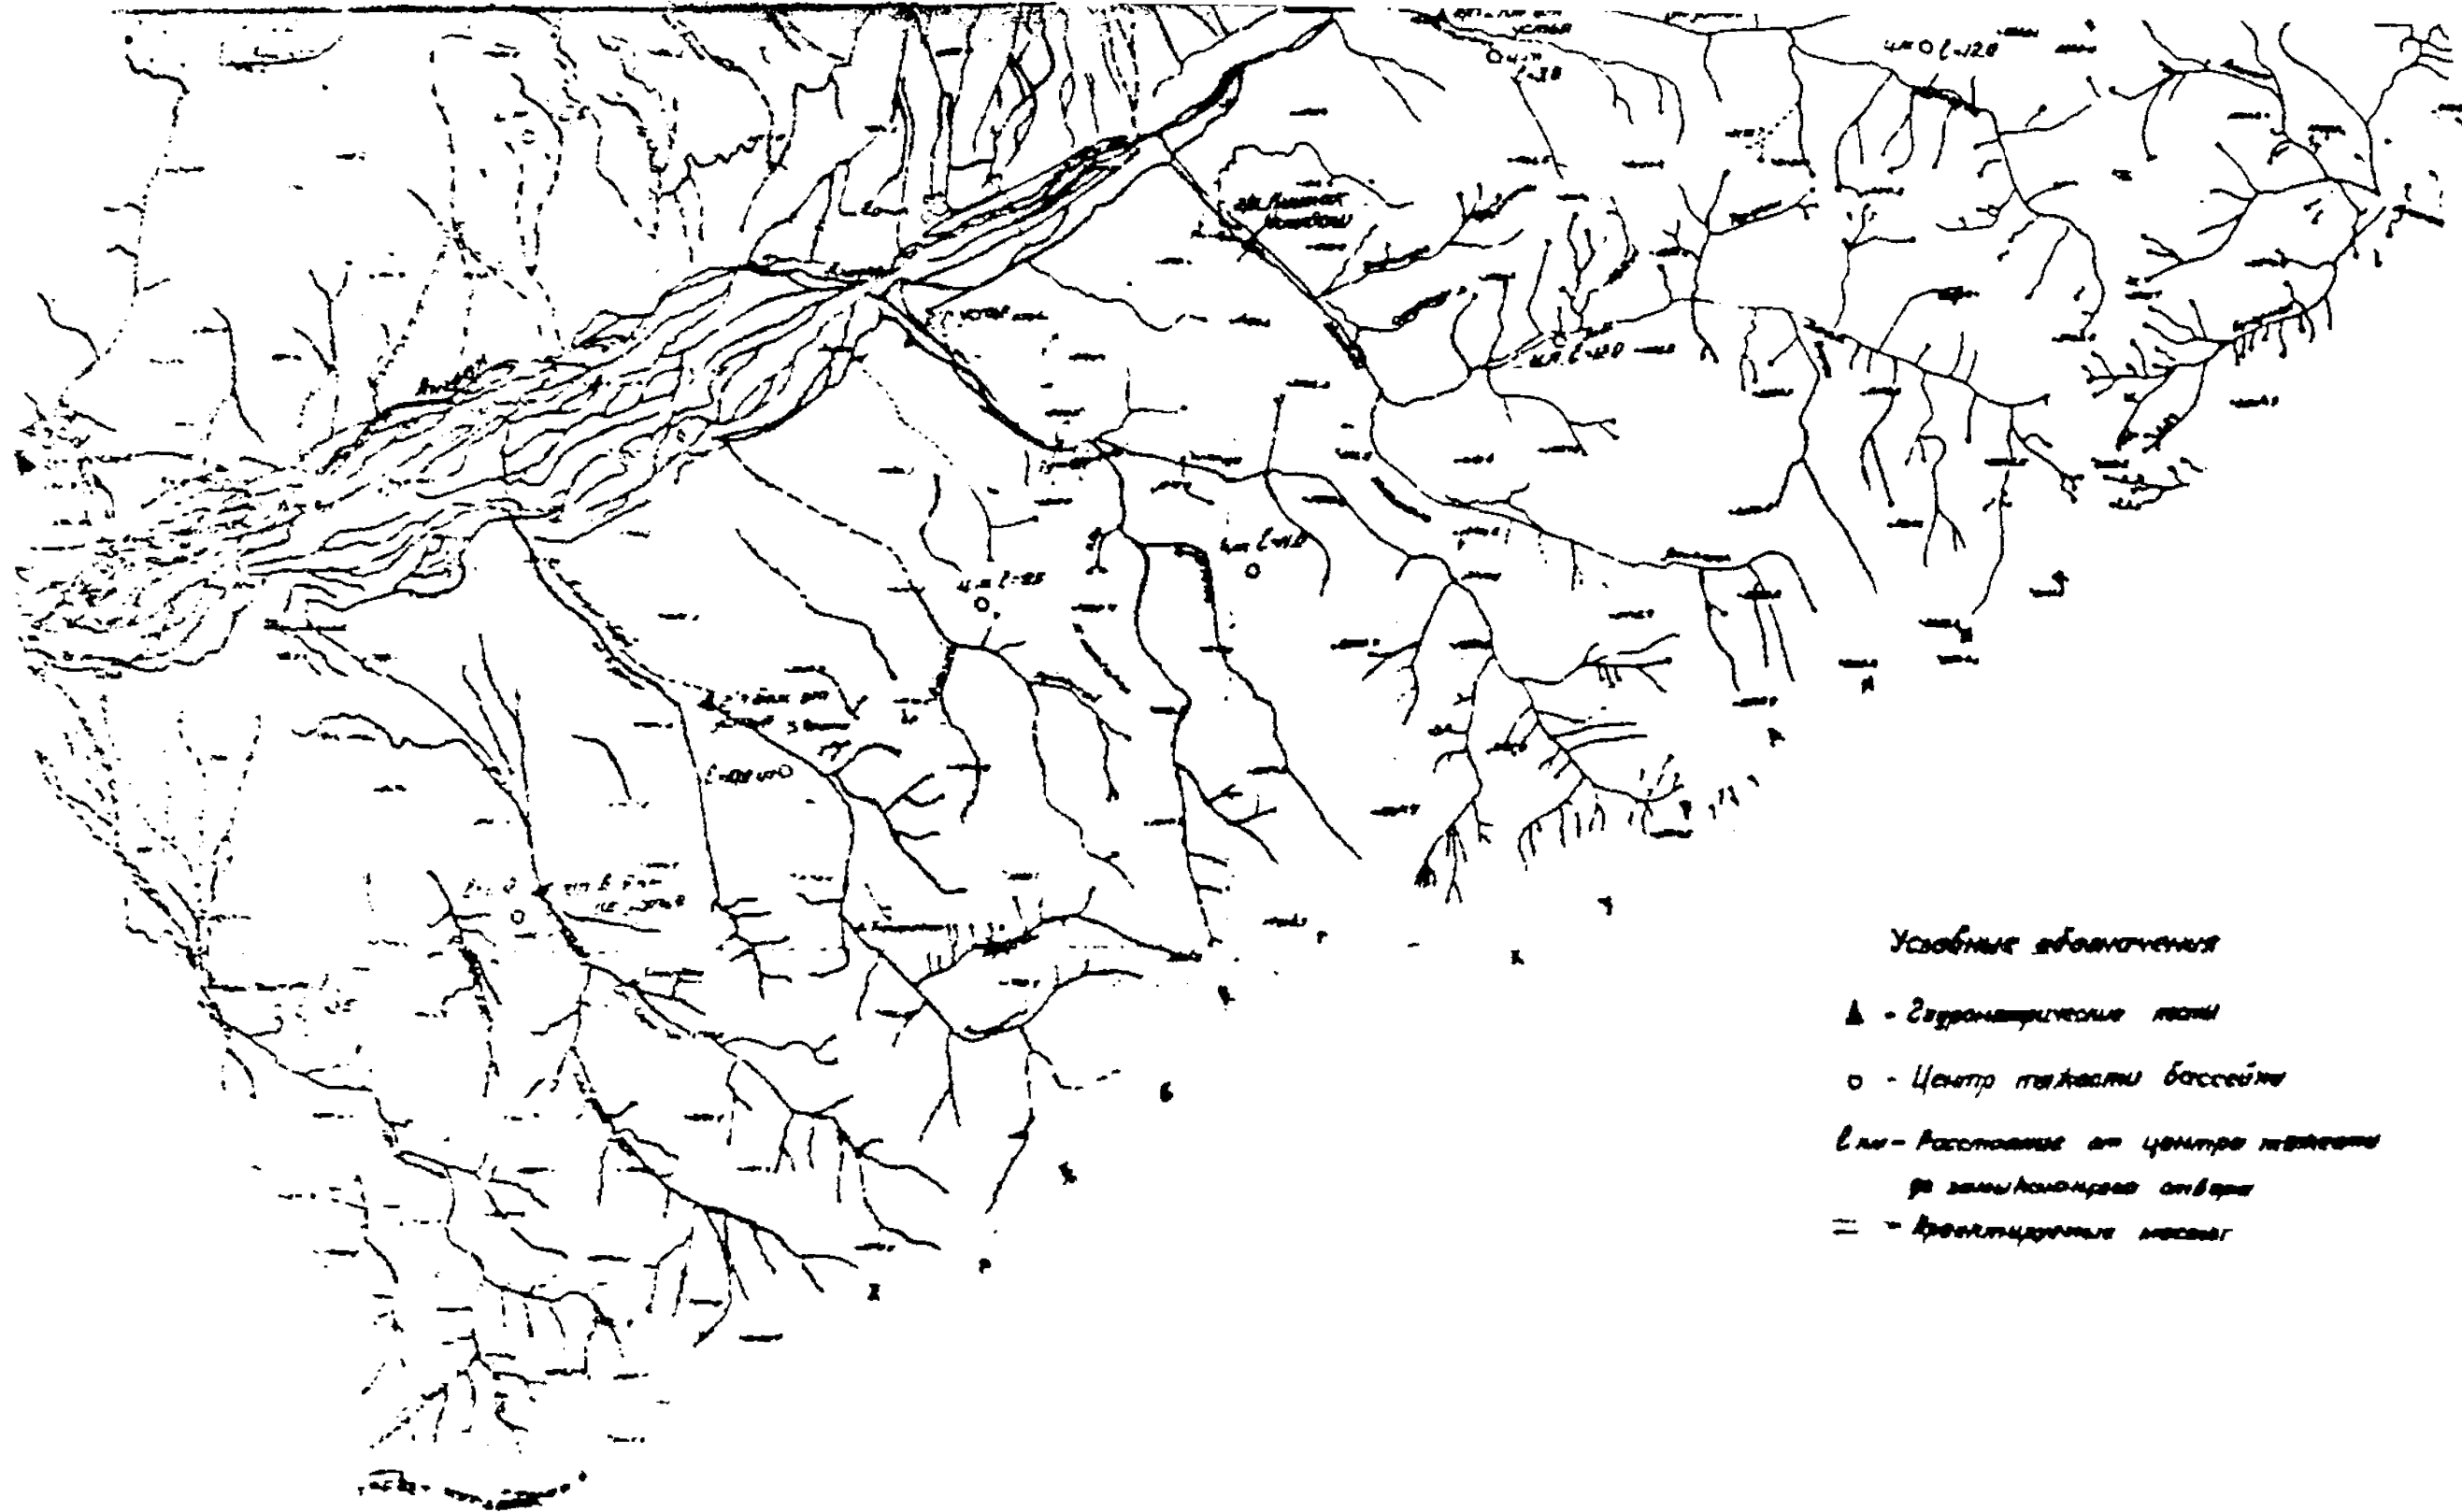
ц.т. $\ell$=12.0

ц.т. $\ell$=3.0

ц.т. $\ell$=12.0

ц.т. $\ell$=11.0

ц.т. $\ell$=8.5

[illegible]

$\ell$=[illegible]

Условные обозначения

▲ - Гидрометрические посты

○ - Центр тяжести бассейна

$\ell$ км - Расстояние от центра тяжести до замыкающего створа

= - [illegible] массив